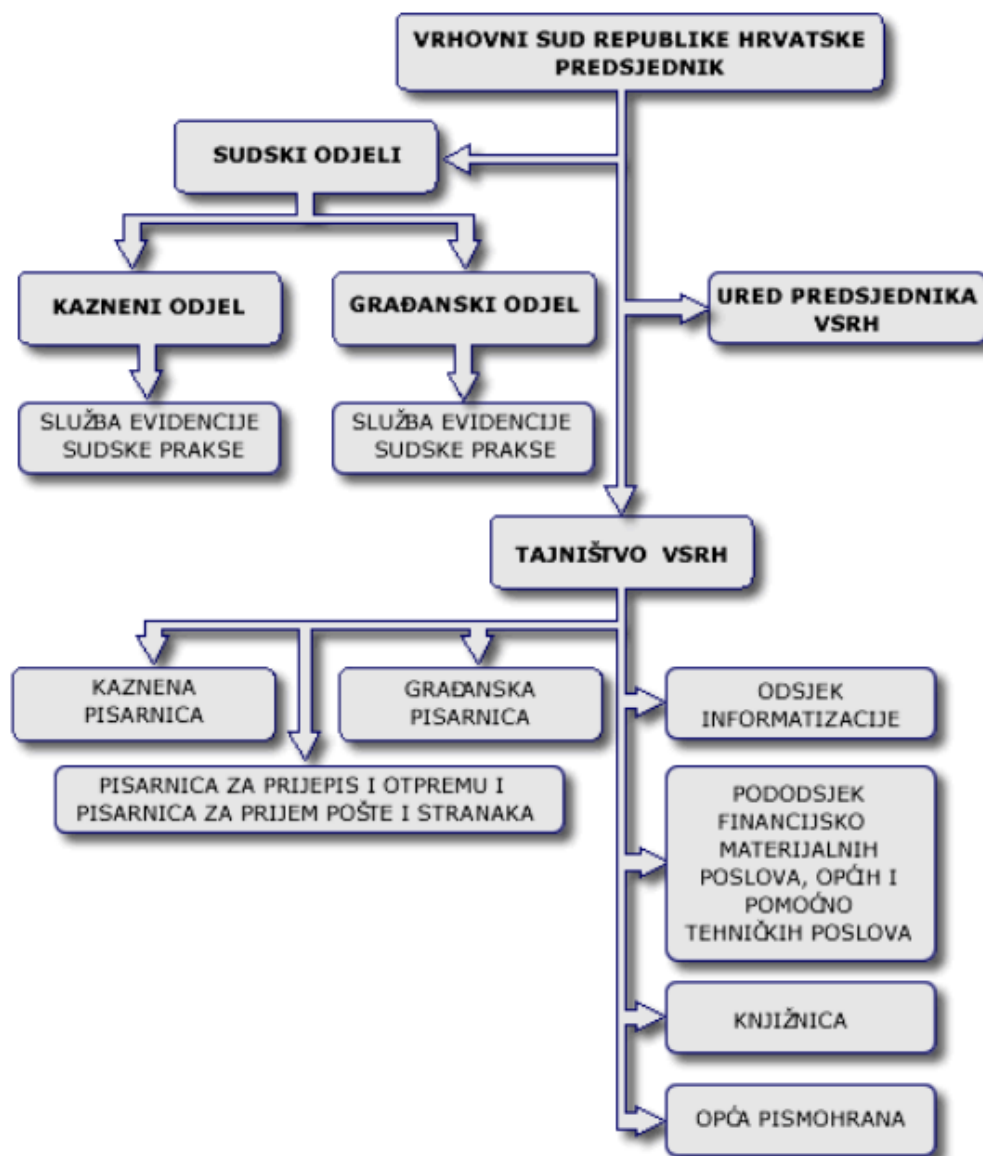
VRHOVNI SUD REPUBLIKE HRVATSKE
PREDSJEDNIK

SUDSKI ODJELI

URED PREDSJEDNIKA VSRH

KAZNENI ODJEL

GRAĐANSKI ODJEL

SLUŽBA EVIDENCIJE SUDSKE PRAKSE

SLUŽBA EVIDENCIJE SUDSKE PRAKSE

TAJNIŠTVO VSRH

KAZNENA PISARNICA

GRAĐANSKA PISARNICA

ODSJEK INFORMATIZACIJE

PISARNICA ZA PRIJEPIS I OTPREMU I PISARNICA ZA PRIJEM POŠTE I STRANAKA

PODODSJEK FINANCIJSKO MATERIJALNIH POSLOVA, OPĆIH I POMOĆNO TEHNIČKIH POSLOVA

KNJIŽNICA

OPĆA PISMOHRANA